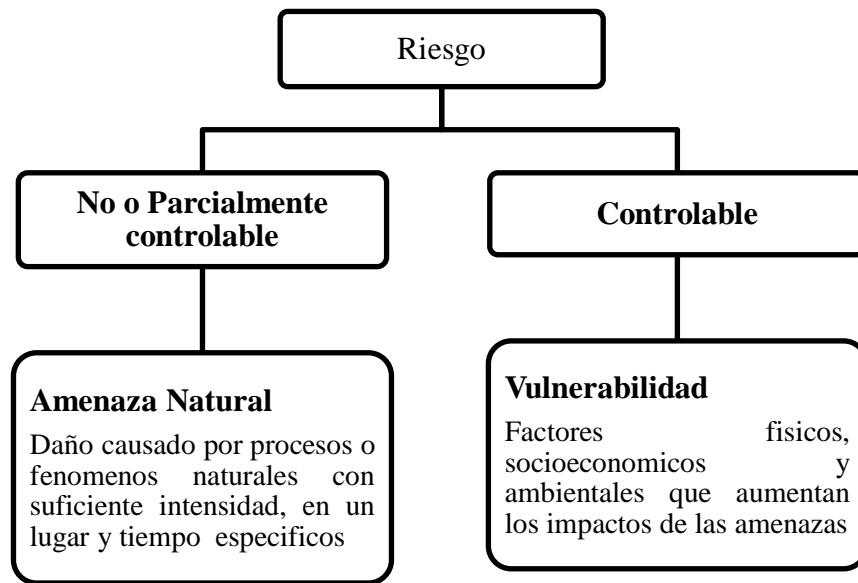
Riesgo

No o Parcialmente controlable

Controlable

Amenaza Natural

Daño causado por procesos o fenomenos naturales con suficiente intensidad, en un lugar y tiempo especificos

Vulnerabilidad

Factores fisicos, socioeconomicos y ambientales que aumentan los impactos de las amenazas